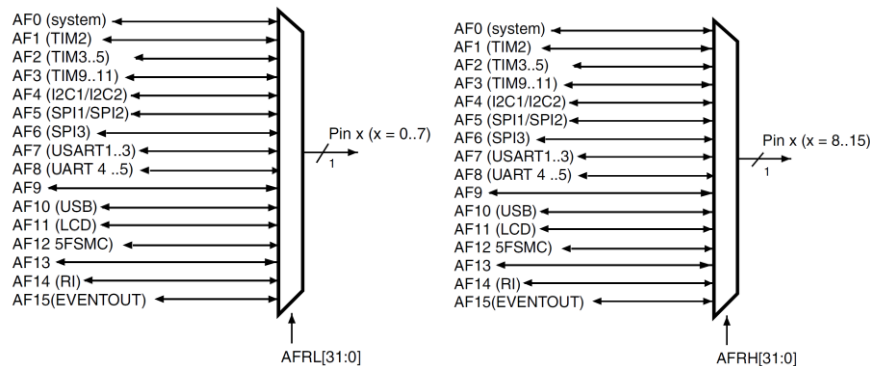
AF0 (system)
AF1 (TIM2)
AF2 (TIM3..5)
AF3 (TIM9..11)
AF4 (I2C1/I2C2)
AF5 (SPI1/SPI2)
AF6 (SPI3)
AF7 (USART1..3)
AF8 (UART 4 ..5)
AF9
AF10 (USB)
AF11 (LCD)
AF12 5FSMC)
AF13
AF14 (RI)
AF15(EVENTOUT)

Pin x (x = 0..7)
1

AFRL[31:0]

AF0 (system)
AF1 (TIM2)
AF2 (TIM3..5)
AF3 (TIM9..11)
AF4 (I2C1/I2C2)
AF5 (SPI1/SPI2)
AF6 (SPI3)
AF7 (USART1..3)
AF8 (UART 4 ..5)
AF9
AF10 (USB)
AF11 (LCD)
AF12 5FSMC)
AF13
AF14 (RI)
AF15(EVENTOUT)

Pin x (x = 8..15)
1

AFRH[31:0]